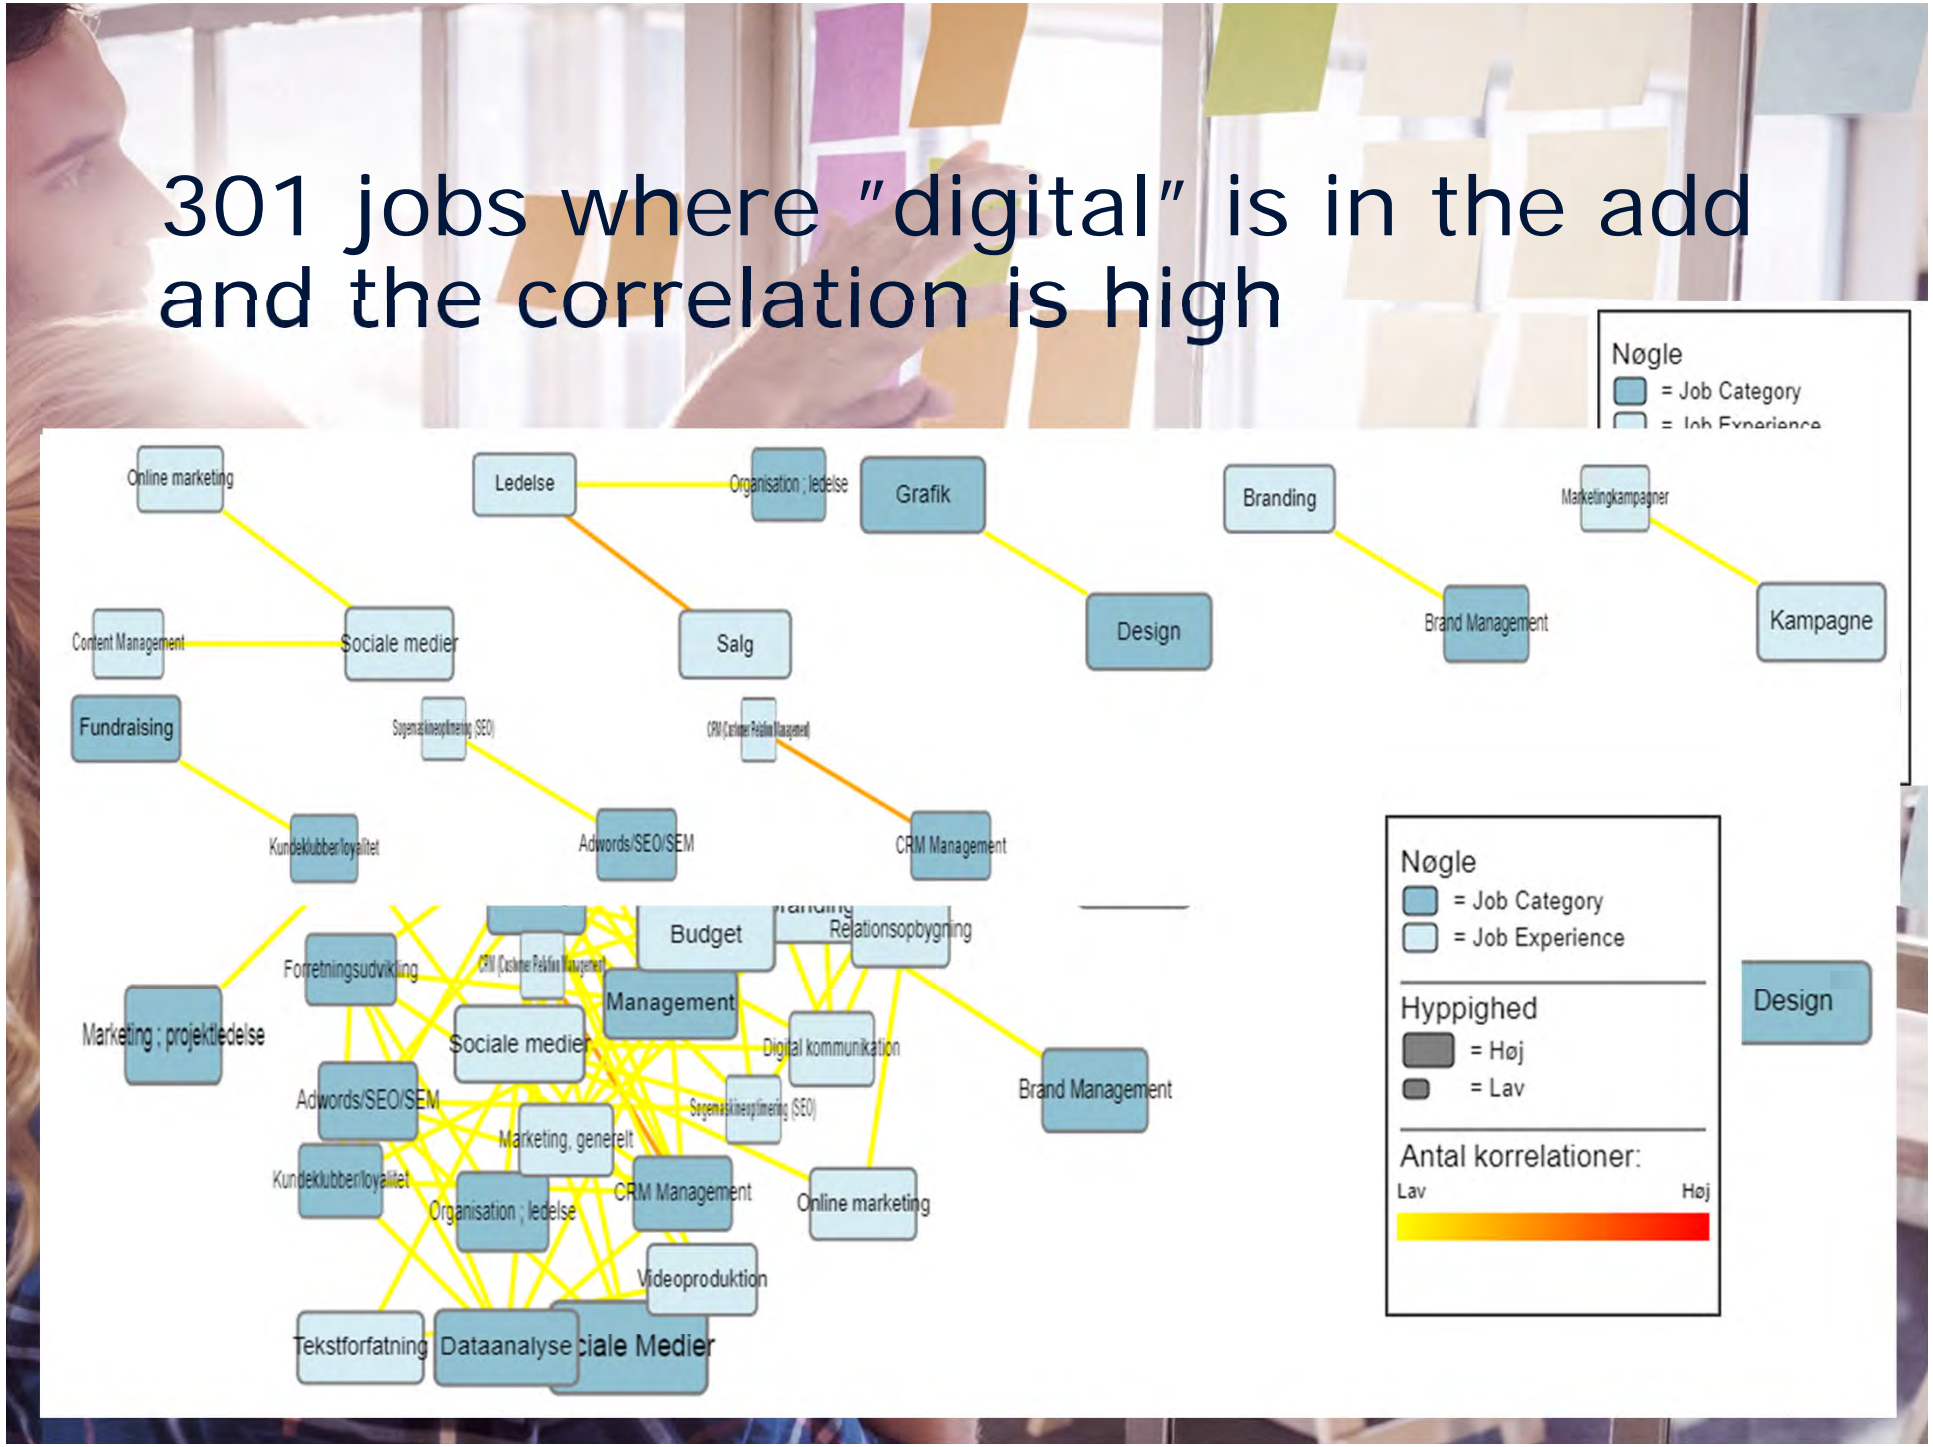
301 jobs where "digital" is in the add and the correlation is high

Nøgle
= Job Category
= Job Experience

Online marketing
Ledelse
Organisation ; ledelse
Grafik
Branding
Marketingkampagner
Content Management
Sociale medier
Salg
Design
Brand Management
Kampagne
Fundraising
Søgemaskineoptimering (SEO)
CRM (Customer Relation Management)
Kundeklubber/loyalitet
Adwords/SEO/SEM
CRM Management

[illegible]randing
Budget
Relationsopbygning
Forretningsudvikling
CRM (Customer Relation Management)
Management
Marketing ; projektledelse
Sociale medier
Digital kommunikation
Brand Management
Adwords/SEO/SEM
Søgemaskineoptimering (SEO)
Marketing, generelt
Kundeklubber/loyalitet
CRM Management
Online marketing
Organisation ; ledelse
Videoproduktion
Tekstforfatning
Dataanalyse
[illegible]ciale Medier

Nøgle
= Job Category
= Job Experience
Hyppighed
= Høj
= Lav
Antal korrelationer:
Lav
Høj

Design